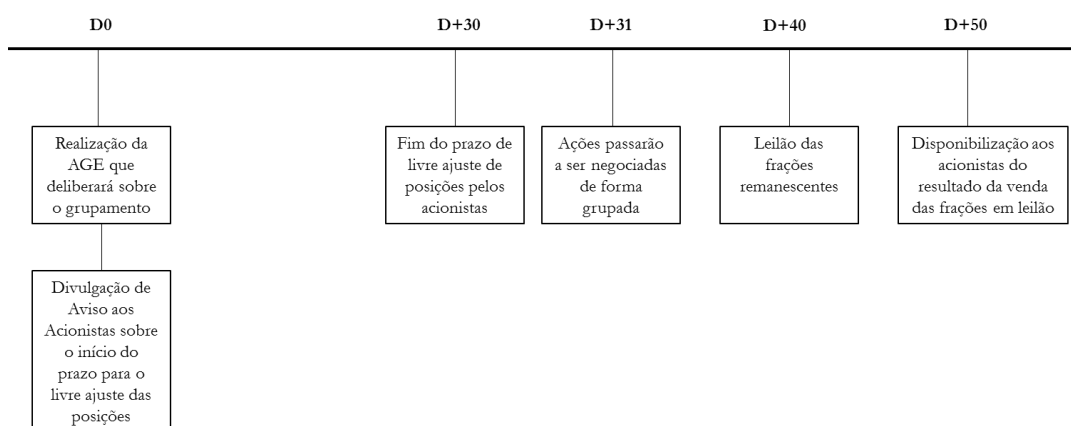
D0

D+30

D+31

D+40

D+50

Realização da AGE que deliberará sobre o grupamento

Divulgação de Aviso aos Acionistas sobre o início do prazo para o livre ajuste das posições

Fim do prazo de livre ajuste de posições pelos acionistas

Ações passarão a ser negociadas de forma grupada

Leilão das frações remanescentes

Disponibilização aos acionistas do resultado da venda das frações em leilão